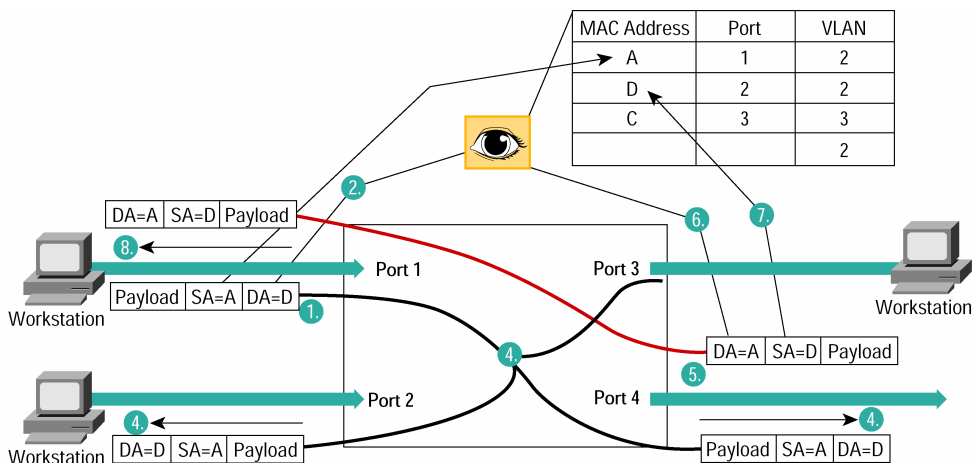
| MAC Address | Port | VLAN |
|---|---|---|
| A | 1 | 2 |
| D | 2 | 2 |
| C | 3 | 3 |
| | | 2 |

2.

DA=A | SA=D | Payload

6.

7.

8.

Port 1

Port 3

Workstation

Payload | SA=A | DA=D

1.

Workstation

4.

DA=A | SA=D | Payload

5.

Port 2

Port 4

4.

4.

DA=D | SA=A | Payload

Payload | SA=A | DA=D

Workstation